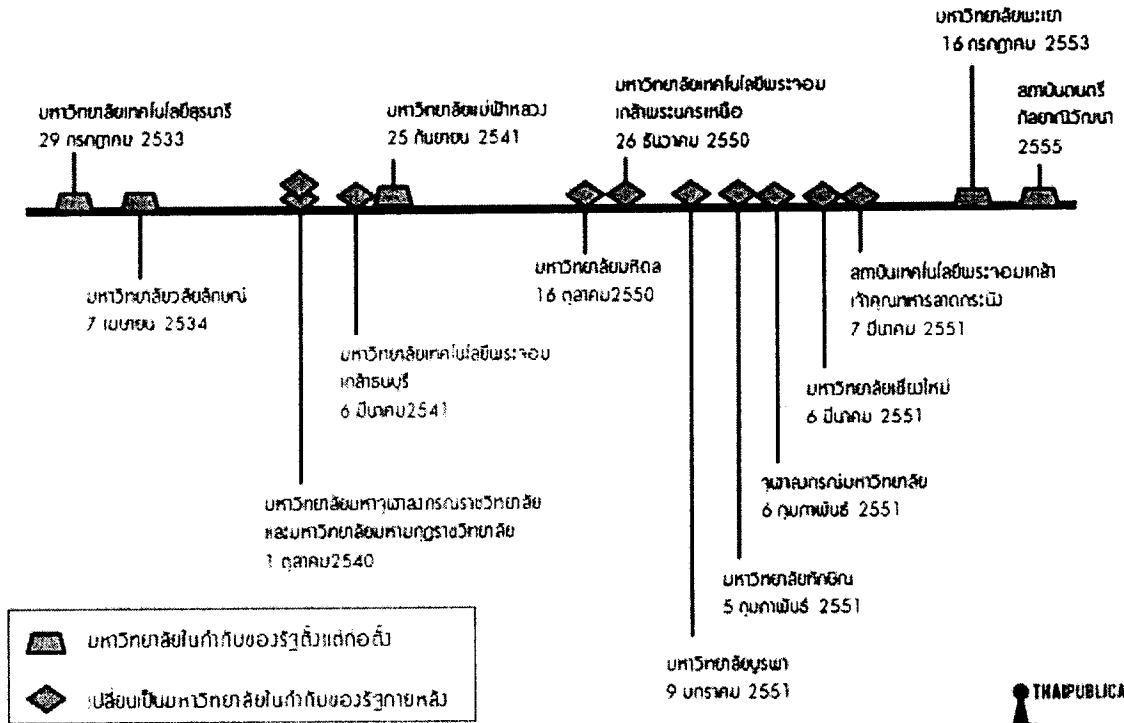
มหาวิทยาลัยเทคโนโลยีสุรนารี
29 กรกฎาคม 2533

มหาวิทยาลัยวลัยลักษณ์
7 เมษายน 2534

มหาวิทยาลัยมหาจุฬาลงกรณราชวิทยาลัย และมหาวิทยาลัยมหามกุฏราชวิทยาลัย
1 ตุลาคม 2540

มหาวิทยาลัยเทคโนโลยีพระจอมเกล้าธนบุรี
6 มีนาคม 2541

มหาวิทยาลัยแม่ฟ้าหลวง
25 กันยายน 2541

มหาวิทยาลัยศิลปากร
16 ตุลาคม 2550

มหาวิทยาลัยเทคโนโลยีพระจอมเกล้าพระนครเหนือ
26 ธันวาคม 2550

มหาวิทยาลัยบูรพา
9 มกราคม 2551

มหาวิทยาลัยทักษิณ
5 กุมภาพันธ์ 2551

จุฬาลงกรณ์มหาวิทยาลัย
6 กุมภาพันธ์ 2551

มหาวิทยาลัยเชียงใหม่
6 มีนาคม 2551

สถาบันเทคโนโลยีพระจอมเกล้าเจ้าคุณทหารลาดกระบัง
7 มีนาคม 2551

มหาวิทยาลัยพะเยา
16 กรกฎาคม 2553

สถาบันดนตรีกัลยาณิวัฒนา
2555

มหาวิทยาลัยในกำกับของรัฐตั้งแต่ก่อตั้ง

เปลี่ยนเป็นมหาวิทยาลัยในกำกับของรัฐภายหลัง

THAIPUBLICA